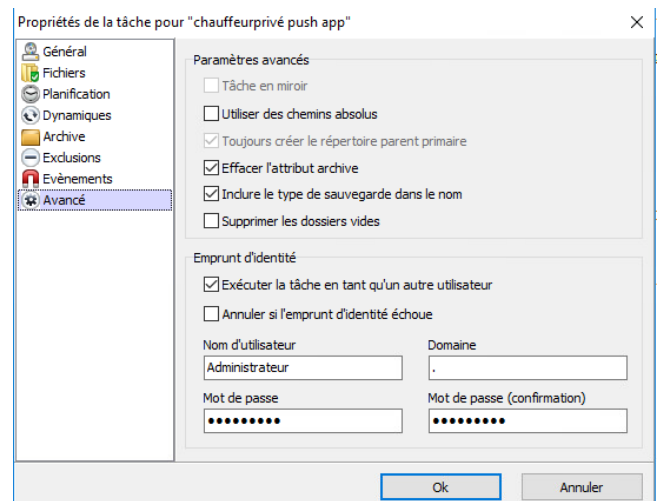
Propriétés de la tâche pour "chauffeurprivé push app"

Général
Fichiers
Planification
Dynamiques
Archive
Exclusions
Evènements
Avancé

Paramètres avancés
Tâche en miroir
Utiliser des chemins absolus
Toujours créer le répertoire parent primaire
Effacer l'attribut archive
Inclure le type de sauvegarde dans le nom
Supprimer les dossiers vides

Emprunt d'identité
Exécuter la tâche en tant qu'un autre utilisateur
Annuler si l'emprunt d'identité échoue

Nom d'utilisateur
Administrateur
Domaine
.
Mot de passe
•••••••••
Mot de passe (confirmation)
•••••••••

Ok
Annuler